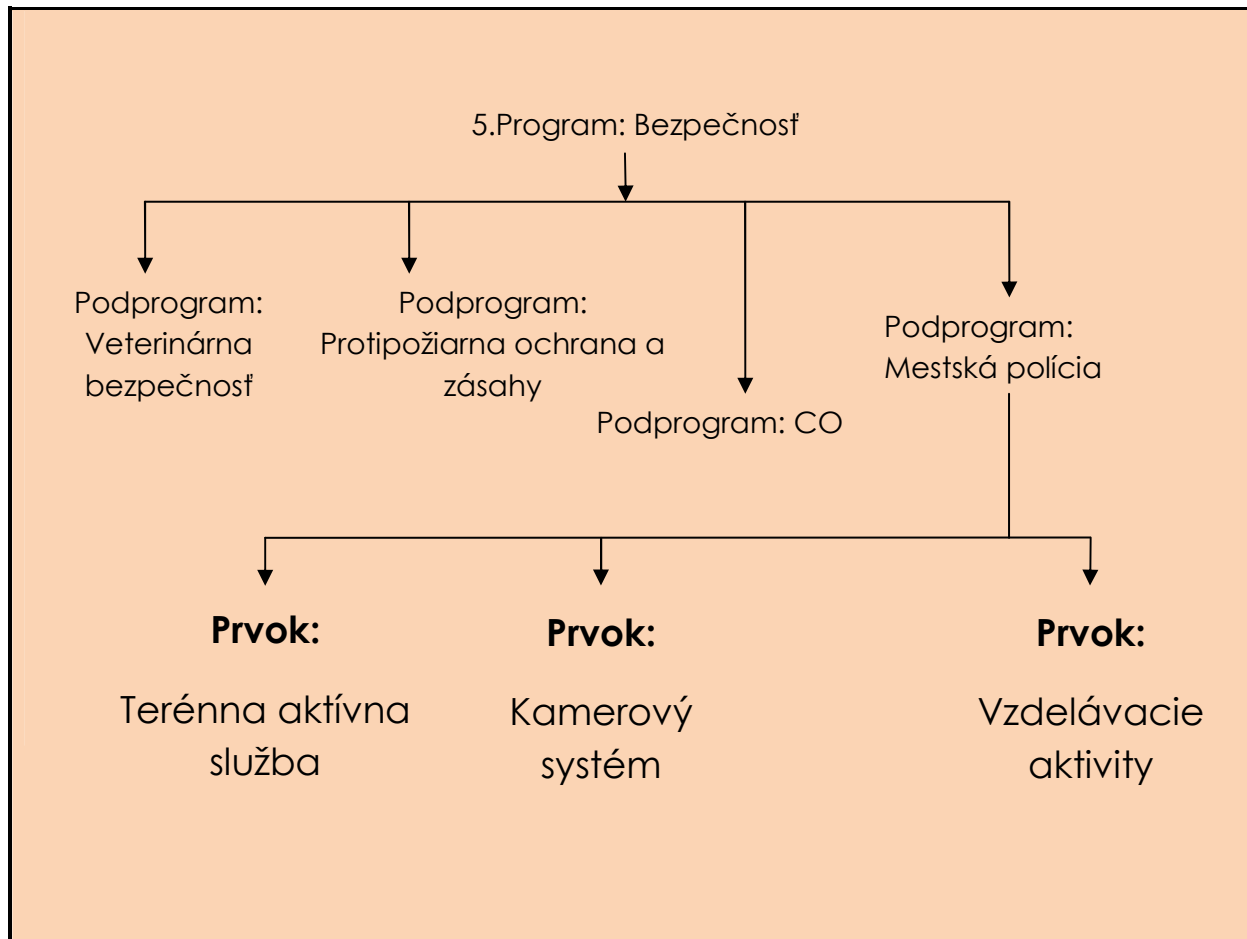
5.Program: Bezpečnosť

Podprogram: Veterinárna bezpečnosť

Podprogram: Protipožiarna ochrana a zásahy

Podprogram: CO

Podprogram: Mestská polícia

**Prvok:**

Terénna aktívna služba

**Prvok:**

Kamerový systém

**Prvok:**

Vzdelávacie aktivity